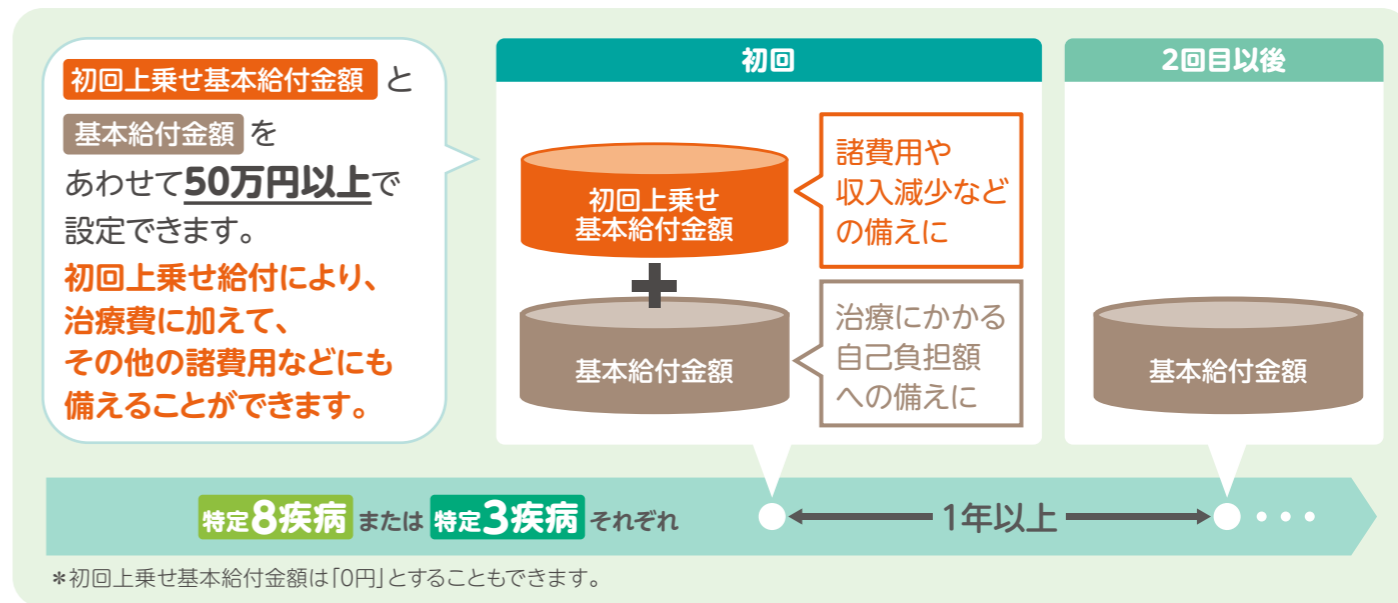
初回上乗せ基本給付金額 と
基本給付金額 を
あわせて50万円以上で設定できます。
初回上乗せ給付により、治療費に加えて、その他の諸費用などにも備えることができます。

初回

初回上乗せ基本給付金額

諸費用や収入減少などの備えに

+

基本給付金額

治療にかかる自己負担額への備えに

2回目以後

基本給付金額

特定8疾病 または 特定3疾病 それぞれ

1年以上

＊初回上乗せ基本給付金額は「0円」とすることもできます。